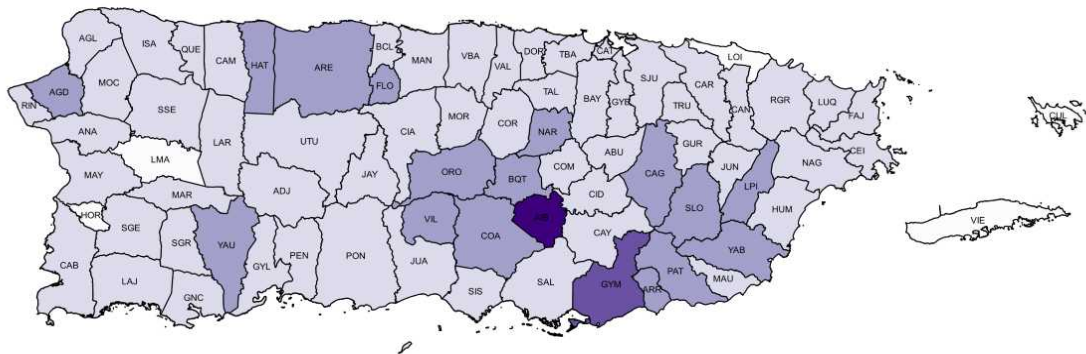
AGL
ISA
QUE
CAM
HAT
ARE
BCL
MAN
VBA
DOR
TBA
CAT
LOI
AGD
MOC
FLO
VAL
SJU
CAR
RIN
SSE
TAL
BAY
GYB
TRU
CAN
RGR
LUQ
FAJ
CUL
ANA
CIA
MOR
COR
NAR
LAR
UTU
LMA
COM
ABU
GUR
CEI
MAY
ORO
BQT
CAG
JUN
LPI
NAG
JAY
CID
ADJ
MAR
SLO
HUM
HOR
VIL
AIB
SGE
SGR
YAU
COA
CAY
VIE
YAB
CAB
GYL
PEN
PON
JUA
PAT
LAJ
MAU
SAL
GYM
SIS
ARR
GNC